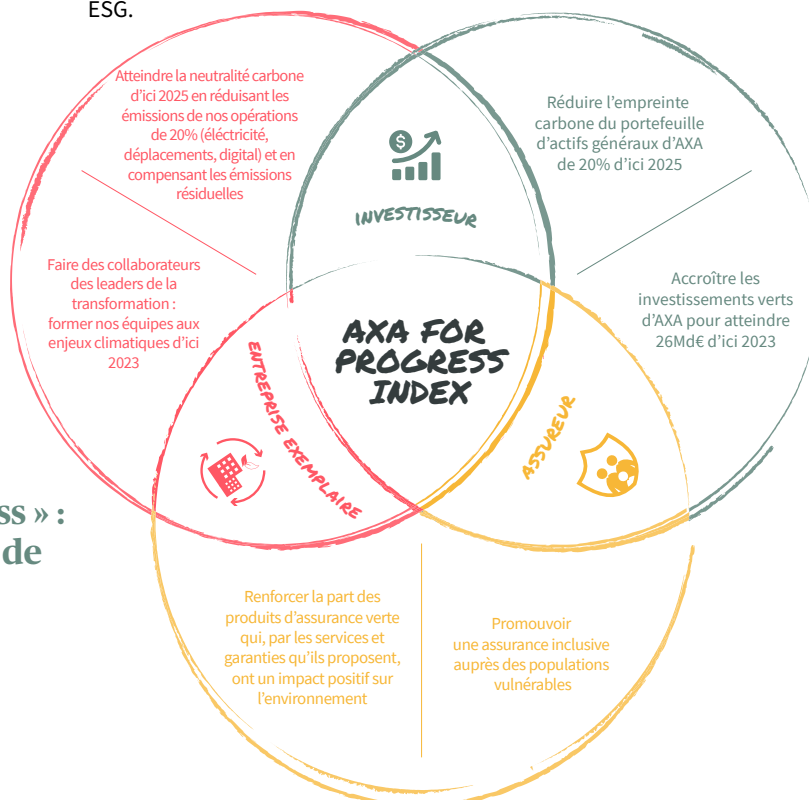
ESG.

Atteindre la neutralité carbone d'ici 2025 en réduisant les émissions de nos opérations de 20% (éléctricité, déplacements, digital) et en compensant les émissions résiduelles

Faire des collaborateurs des leaders de la transformation : former nos équipes aux enjeux climatiques d'ici 2023

INVESTISSEUR

Réduire l'empreinte carbone du portefeuille d'actifs généraux d'AXA de 20% d'ici 2025

Accroître les investissements verts d'AXA pour atteindre 26Md€ d'ici 2023

AXA FOR PROGRESS INDEX

ENTREPRISE EXEMPLAIRE

ASSUREUR

ss » :
de

Renforcer la part des produits d'assurance verte qui, par les services et garanties qu'ils proposent, ont un impact positif sur l'environnement

Promouvoir une assurance inclusive auprès des populations vulnérables